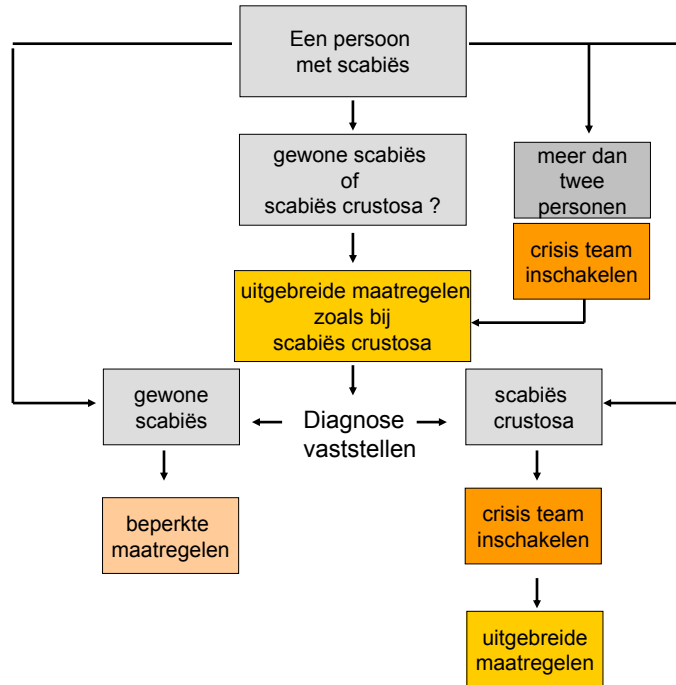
Een persoon met scabiës

gewone scabiës of scabiës crustosa ?

meer dan twee personen

crisis team inschakelen

uitgebreide maatregelen zoals bij scabiës crustosa

gewone scabiës

Diagnose vaststellen

scabiës crustosa

beperkte maatregelen

crisis team inschakelen

uitgebreide maatregelen